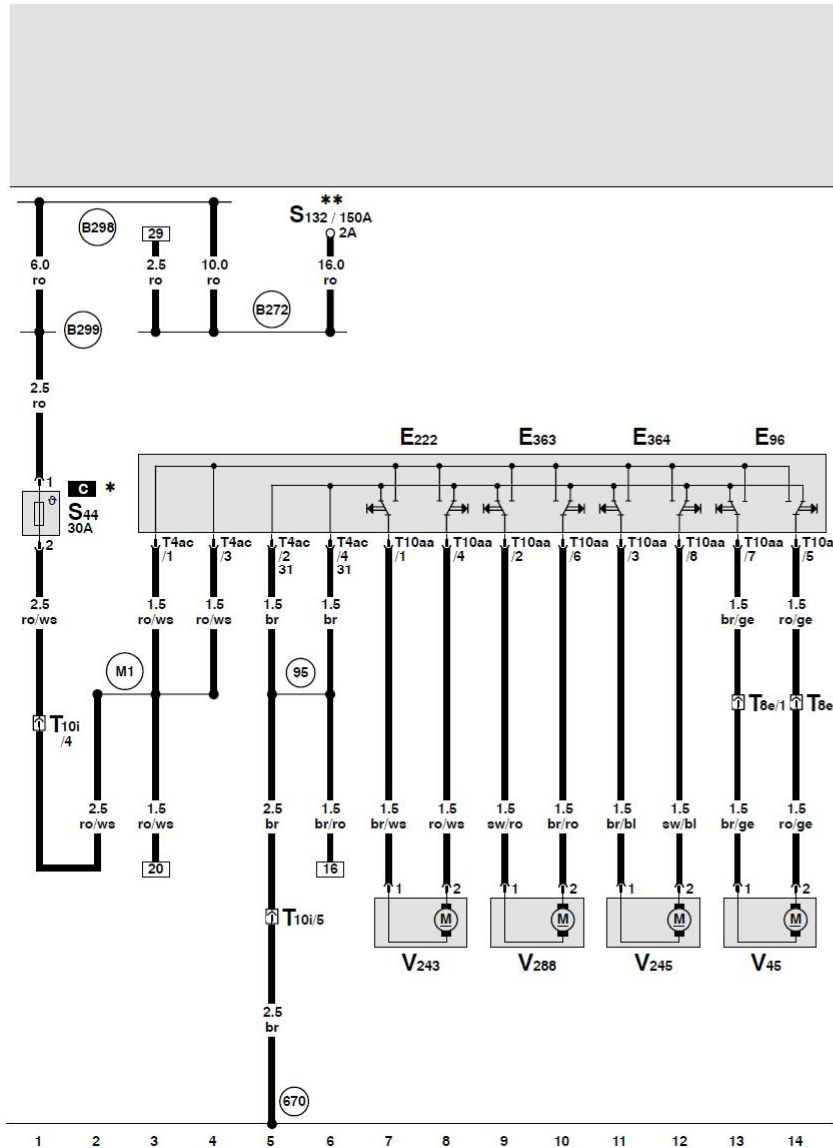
B298
29
S132 / 150A **
2A
6.0 ro
2.5 ro
10.0 ro
16.0 ro
B272
B299
2.5 ro
E222 E363 E364 E96
1
C *
S44 30A
2
T4ac /1
T4ac /3
T4ac /2 31
T4ac /4 31
T10aa /1
T10aa /4
T10aa /2
T10aa /6
T10aa /3
T10aa /8
T10aa /7
T10a /5
2.5 ro/ws
1.5 ro/ws
1.5 ro/ws
1.5 br
1.5 br
1.5 br/ge
1.5 ro/ge
M1
95
T10i /4
T8e/1
T8e
2.5 ro/ws
1.5 ro/ws
2.5 br
1.5 br/ro
1.5 br/ws
1.5 ro/ws
1.5 sw/ro
1.5 br/ro
1.5 br/bl
1.5 sw/bl
1.5 br/ge
1.5 ro/ge
20
16
1 2 1 2 1 2 1 2
M M M M
T10i/5
V243 V288 V245 V45
2.5 br
670
1 2 3 4 5 6 7 8 9 10 11 12 13 14